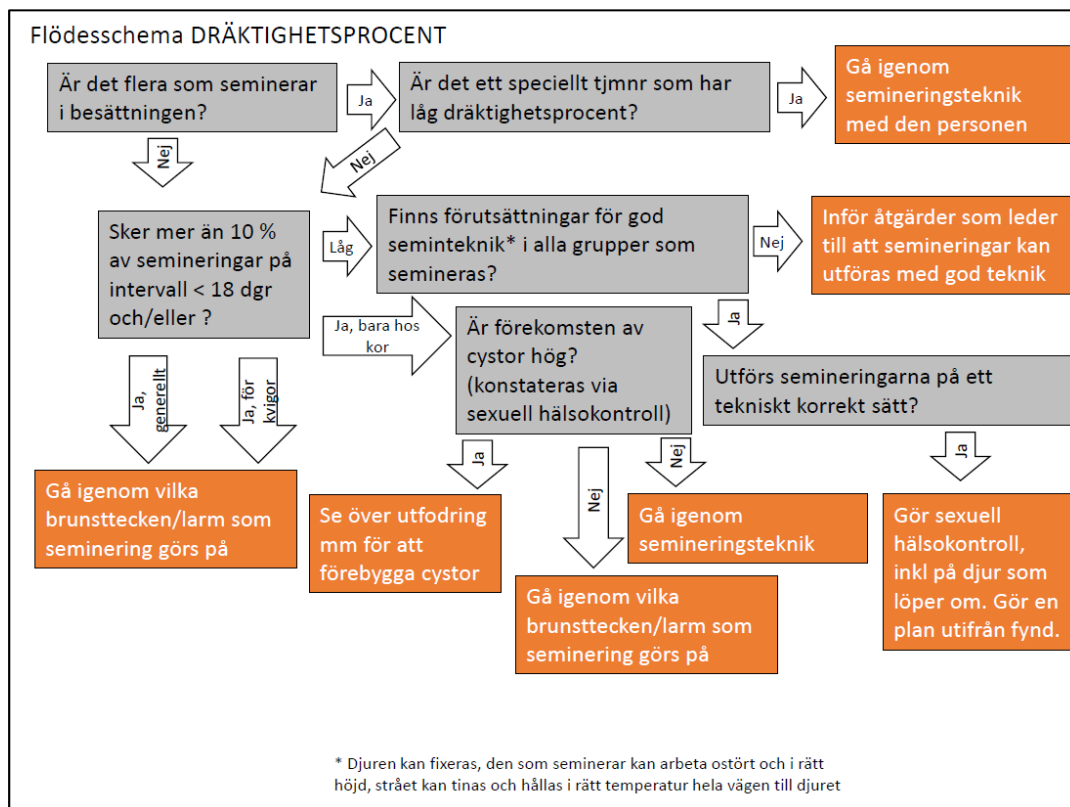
Flödesschema DRÄKTIGHETSPROCENT

Är det flera som seminerar i besättningen?

Ja

Är det ett speciellt tjmnr som har låg dräktighetsprocent?

Ja

Gå igenom semineringsteknik med den personen

Nej

Nej

Sker mer än 10 % av semineringar på intervall < 18 dgr och/eller ?

Låg

Finns förutsättningar för god seminteknik* i alla grupper som semineras?

Nej

Inför åtgärder som leder till att semineringar kan utföras med god teknik

Ja

Ja, bara hos kor

Är förekomsten av cystor hög? (konstateras via sexuell hälsokontroll)

Utförs semineringarna på ett tekniskt korrekt sätt?

Ja, generellt

Ja, för kvigor

Ja

Nej

Nej

Ja

Gå igenom vilka brunsttecken/larm som seminering görs på

Se över utfodring mm för att förebygga cystor

Gå igenom semineringsteknik

Gör sexuell hälsokontroll, inkl på djur som löper om. Gör en plan utifrån fynd.

Gå igenom vilka brunsttecken/larm som seminering görs på

* Djuren kan fixeras, den som seminerar kan arbeta ostört och i rätt höjd, strået kan tinas och hållas i rätt temperatur hela vägen till djuret